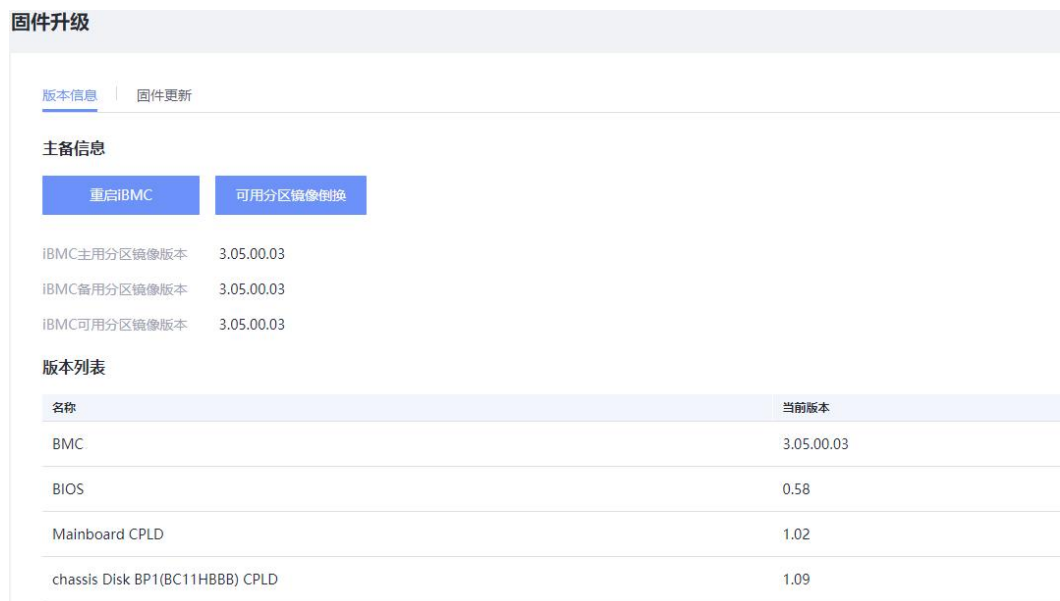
固件升级

版本信息 固件更新

主备信息

重启iBMC 可用分区镜像倒换

iBMC主用分区镜像版本 3.05.00.03

iBMC备用分区镜像版本 3.05.00.03

iBMC可用分区镜像版本 3.05.00.03

版本列表

| 名称 | 当前版本 |
|---|---|
| BMC | 3.05.00.03 |
| BIOS | 0.58 |
| Mainboard CPLD | 1.02 |
| chassis Disk BP1(BC11HBBB) CPLD | 1.09 |